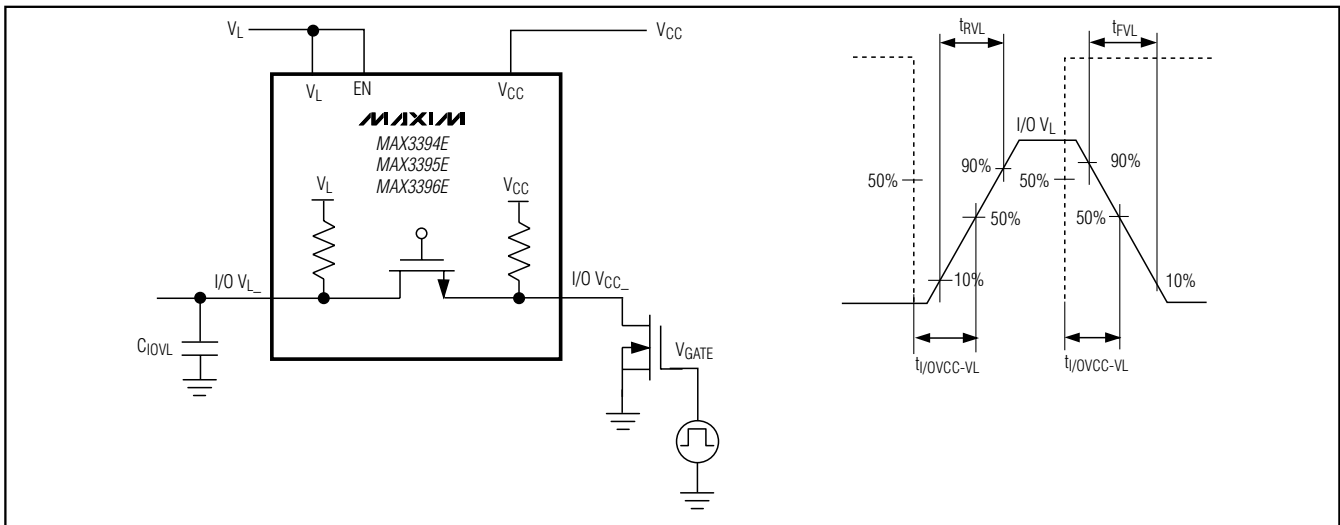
$V_L$
$V_{CC}$
$V_L$
EN
$V_{CC}$
MAXIM
MAX3394E
MAX3395E
MAX3396E
$V_L$
$V_{CC}$
I/O $V_{L\_}$
I/O $V_{CC\_}$
$C_{IOVL}$
$V_{GATE}$

$t_{RVL}$
$t_{FVL}$
I/O $V_L$
50%
90%
50%
90%
50%
50%
10%
10%
$t_{I/OVCC-VL}$
$t_{I/OVCC-VL}$